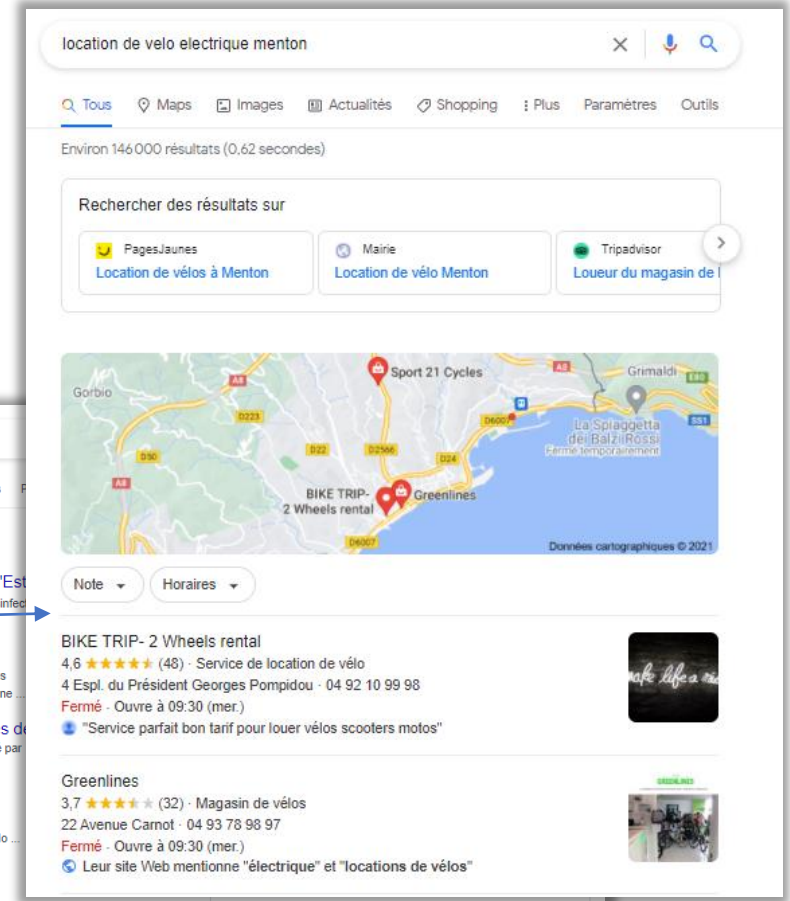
location de velo electrique menton

Tous Maps Images Actualités Shopping Plus Paramètres Outils

Environ 146 000 résultats (0,62 secondes)

Rechercher des résultats sur

PagesJaunes
Location de vélos à Menton

Mairie
Location de vélo Menton

Tripadvisor
Loueur du magasin de l

Gorbio
A8
D223
D50
A8
D22
D2566
D24
D6007
D6007
Sport 21 Cycles
Grimaldi
E80
La Spiaggetta dei Balzi Rossi
Fermé temporairement
SS1
BIKE TRIP- 2 Wheels rental
Greenlines
Données cartographiques © 2021

'Est
infec
s
ne ...
s de
par
o ...

Note
Horaires

BIKE TRIP- 2 Wheels rental
4,6 ★★★★★ (48) · Service de location de vélo
4 Espl. du Président Georges Pompidou · 04 92 10 99 98
Fermé · Ouvre à 09:30 (mer.)
"Service parfait bon tarif pour louer vélos scooters motos"

Greenlines
3,7 ★★★★★ (32) · Magasin de vélos
22 Avenue Carnot · 04 93 78 98 97
Fermé · Ouvre à 09:30 (mer.)
Leur site Web mentionne "électrique" et "locations de vélos"

GREENLINES